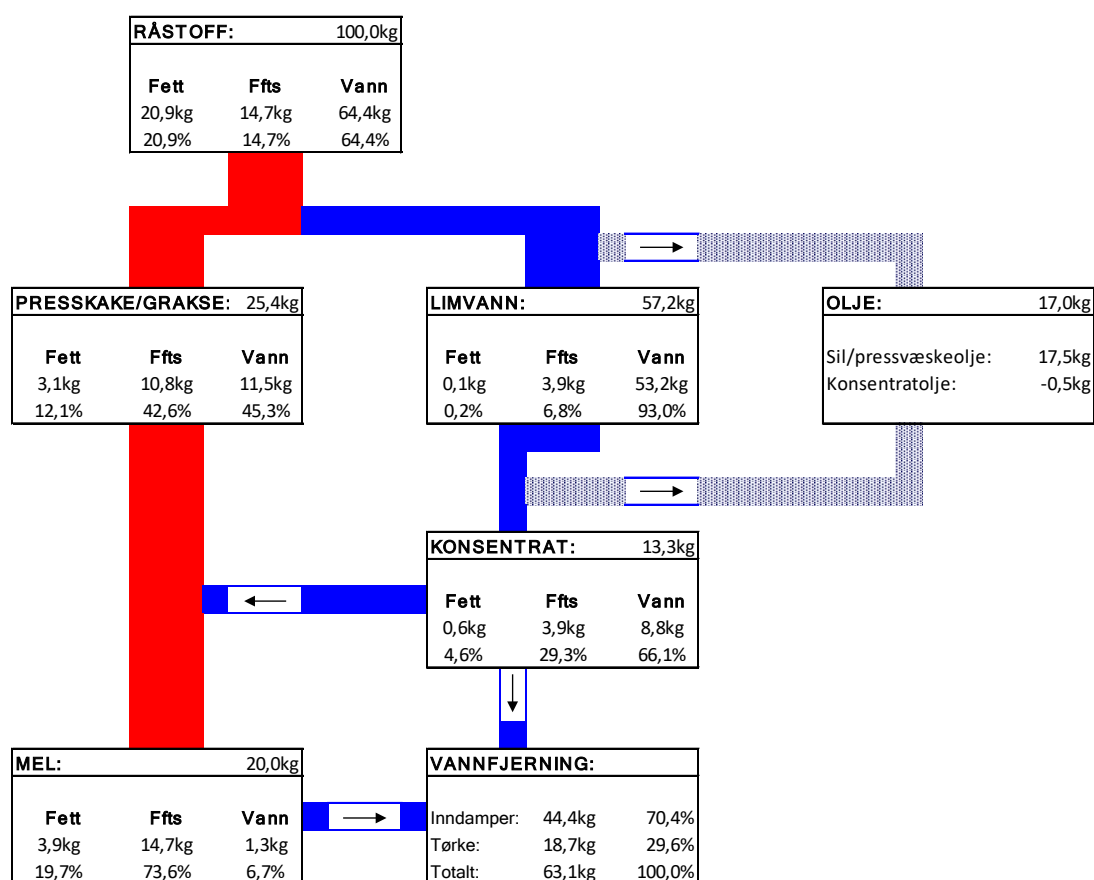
RÅSTOFF: 100,0kg

| Fett | Ffts | Vann |
|---|---|---|
| 20,9kg | 14,7kg | 64,4kg |
| 20,9% | 14,7% | 64,4% |

PRESSKAKE/GRAKSE: 25,4kg

| Fett | Ffts | Vann |
|---|---|---|
| 3,1kg | 10,8kg | 11,5kg |
| 12,1% | 42,6% | 45,3% |

LIMVANN: 57,2kg

| Fett | Ffts | Vann |
|---|---|---|
| 0,1kg | 3,9kg | 53,2kg |
| 0,2% | 6,8% | 93,0% |

OLJE: 17,0kg

Sil/pressvæskeolje: 17,5kg
Konsentratolje: -0,5kg

KONSENTRAT: 13,3kg

| Fett | Ffts | Vann |
|---|---|---|
| 0,6kg | 3,9kg | 8,8kg |
| 4,6% | 29,3% | 66,1% |

MEL: 20,0kg

| Fett | Ffts | Vann |
|---|---|---|
| 3,9kg | 14,7kg | 1,3kg |
| 19,7% | 73,6% | 6,7% |

VANNFJERNING:

| | | |
|---|---|---|
| Inndamper: | 44,4kg | 70,4% |
| Tørke: | 18,7kg | 29,6% |
| Totalt: | 63,1kg | 100,0% |